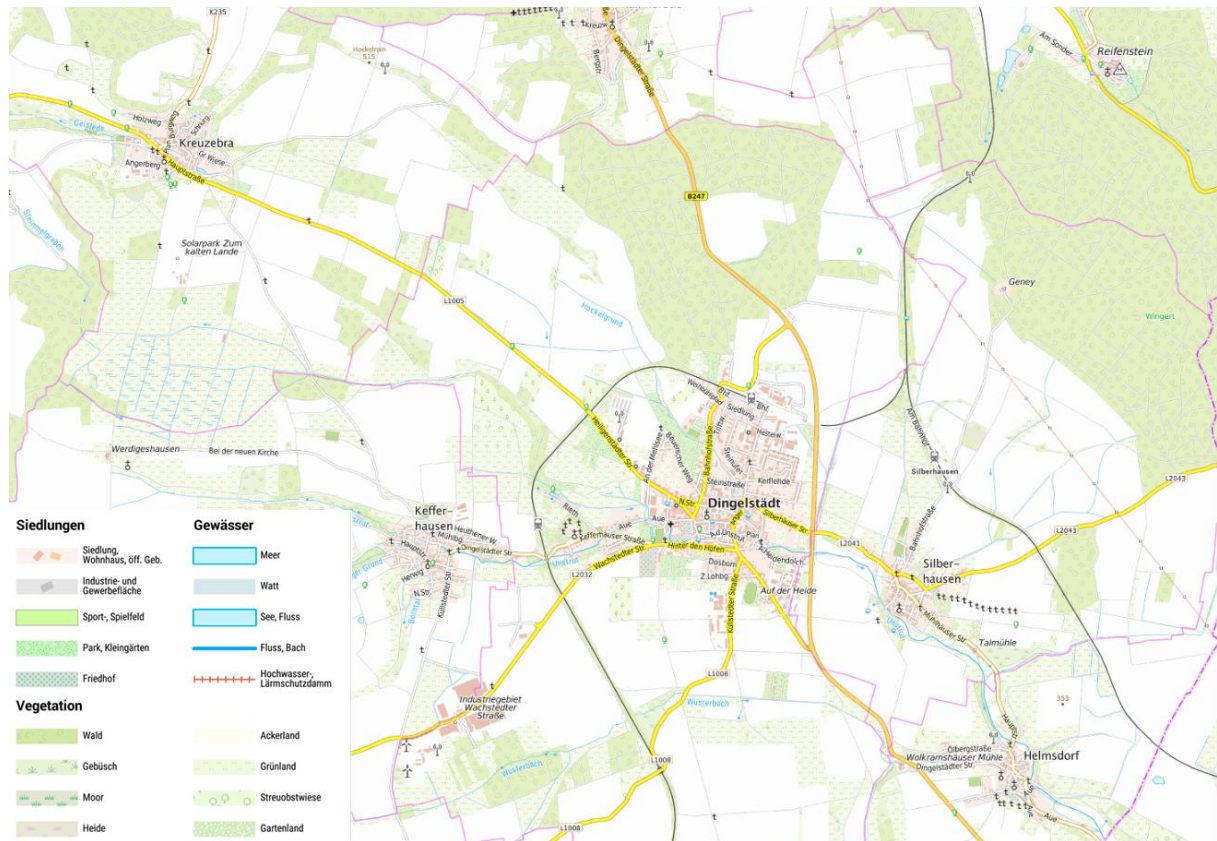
K235
Hockelrain
515
Reifenstein
Am Sonder
Dingelstädter Straße
Kreuzebra
Holzweg
Schlurg
Angerberg
Gr. Wiese
Hauptstraße
Geislede
B247
Solarpark Zum kalten Lande
L1005
Geney
Wingert
Höckelgrund
Werdigeshausen
Bei der neuen Kirche
Heiligenstädter Str.
Weinbergstraße
Bhf.
Siedlung
Heiligenstädter Str.
Bahnhofstraße
Silberhausen
Am Bahnhof
Steinstraße
Kerllehde
Dingelstädt
L2043
Rieth
Keffer-hausen
Kefferhäuser Straße
Aue
Silberhäuser Str.
L2041
Silber-hausen
Wachstedter Straße
Hinter den Höfen
Unstrut
L2032
Dosborn
Auf der Heide
Kühnstedter Str.
Mühlhäuser Str.
Talmühle
L1008
353
Industriegebiet Wachstedter Straße
Wüsterbach
L1008
Helmsdorf
Ölbergstraße
Wolkramshäuser Mühle
Dingelstädter Str.
L1008
Aue

Siedlungen
Siedlung, Wohnhaus, öff. Geb.
Industrie- und Gewerbefläche
Sport-, Spielfeld
Park, Kleingärten
Friedhof
Vegetation
Wald
Gebüsch
Moor
Heide
Gewässer
Meer
Watt
See, Fluss
Fluss, Bach
Hochwasser-, Lärmschutzdamm
Ackerland
Grünland
Streuobstwiese
Gartenland